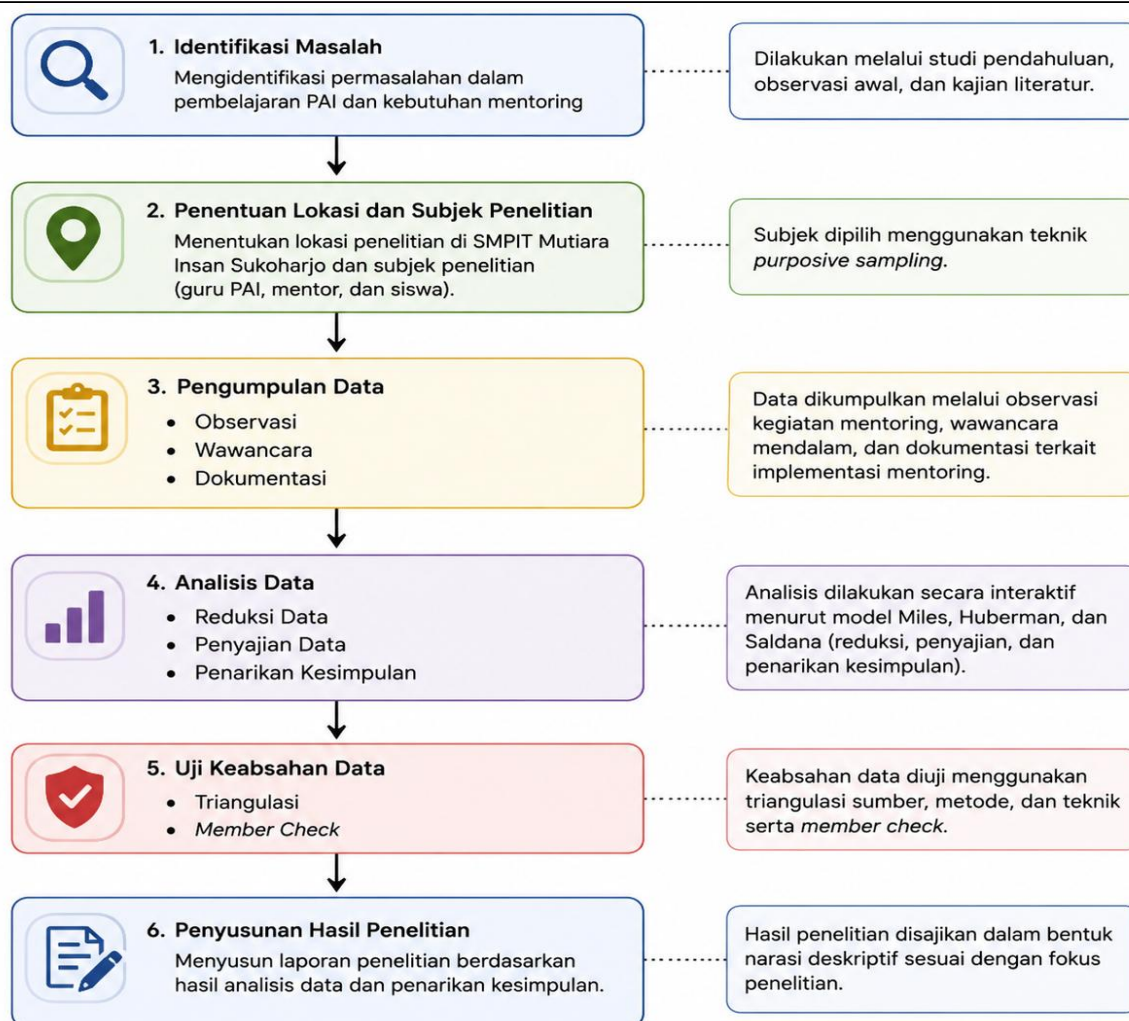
1. Identifikasi Masalah
Mengidentifikasi permasalahan dalam pembelajaran PAI dan kebutuhan mentoring

Dilakukan melalui studi pendahuluan, observasi awal, dan kajian literatur.

2. Penentuan Lokasi dan Subjek Penelitian
Menentukan lokasi penelitian di SMPIT Mutiara Insan Sukoharjo dan subjek penelitian (guru PAI, mentor, dan siswa).

Subjek dipilih menggunakan teknik *purposive sampling*.

3. Pengumpulan Data
• Observasi
• Wawancara
• Dokumentasi

Data dikumpulkan melalui observasi kegiatan mentoring, wawancara mendalam, dan dokumentasi terkait implementasi mentoring.

4. Analisis Data
• Reduksi Data
• Penyajian Data
• Penarikan Kesimpulan

Analisis dilakukan secara interaktif menurut model Miles, Huberman, dan Saldana (reduksi, penyajian, dan penarikan kesimpulan).

5. Uji Keabsahan Data
• Triangulasi
• *Member Check*

Keabsahan data diuji menggunakan triangulasi sumber, metode, dan teknik serta *member check*.

6. Penyusunan Hasil Penelitian
Menyusun laporan penelitian berdasarkan hasil analisis data dan penarikan kesimpulan.

Hasil penelitian disajikan dalam bentuk narasi deskriptif sesuai dengan fokus penelitian.